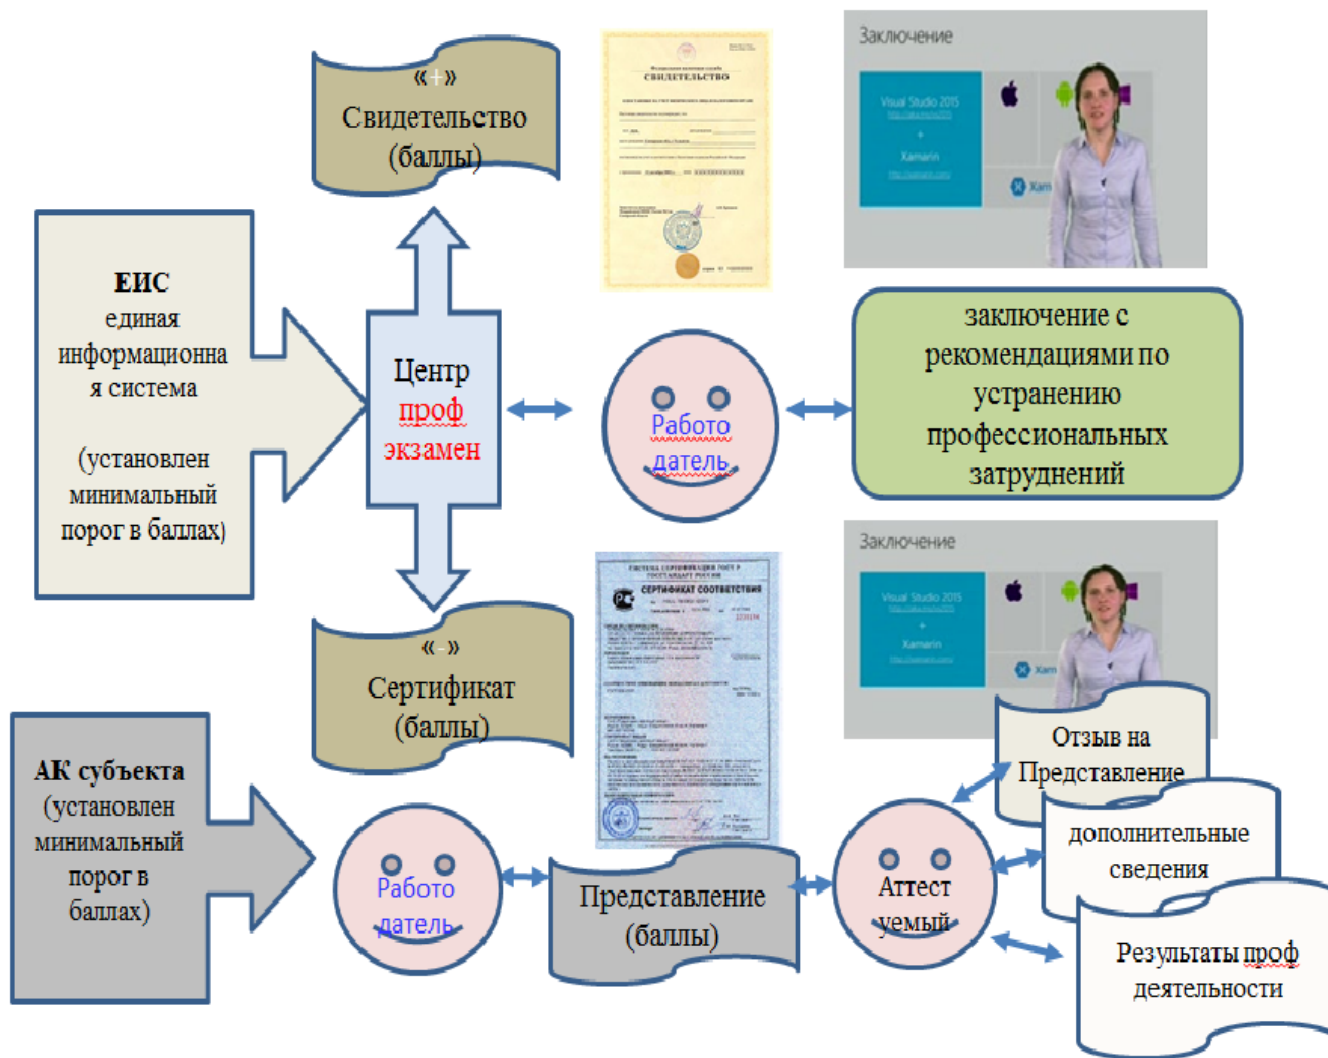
«+»
Свидетельство (баллы)

СВИДЕТЕЛЬСТВО

Заключение

Visual Studio 2015

Xamarin

ЕИС
единая информационная система

(установлен минимальный порог в баллах)

Центр проф экзамен

Работодатель

заключение с рекомендациями по устранению профессиональных затруднений

СЕРТИФИКАТ СООТВЕТСТВИЯ

Заключение

Visual Studio 2015

Xamarin

«-»
Сертификат (баллы)

АК субъекта
(установлен минимальный порог в баллах)

Работодатель

Представление (баллы)

Аттестуемый

Отзыв на Представление

дополнительные сведения

Результаты проф деятельности